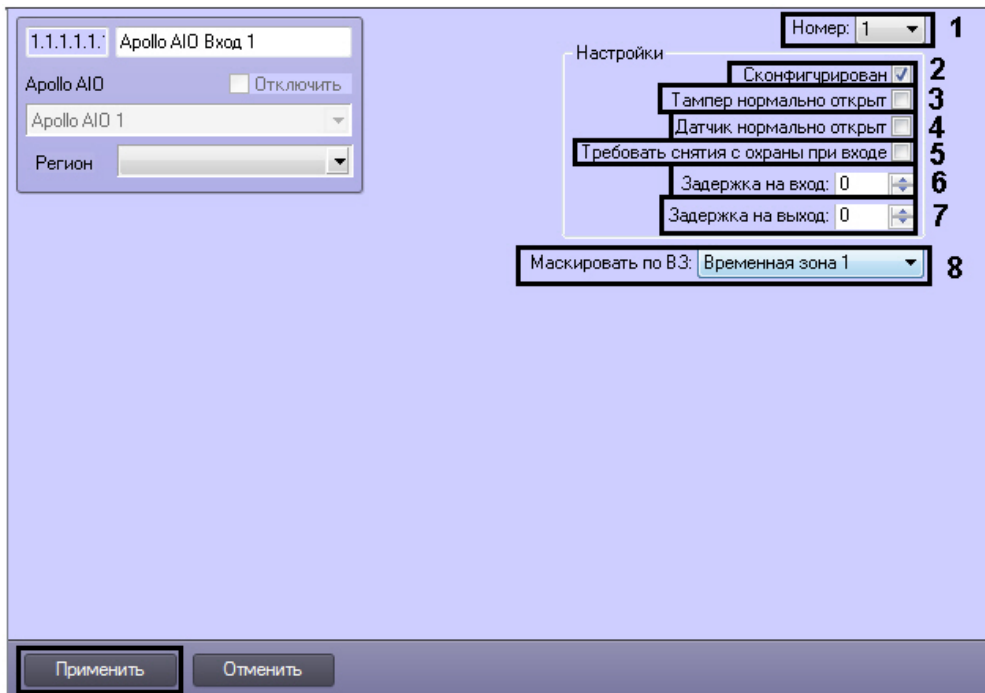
1.1.1.1.1 Apollo AIO Вход 1

Apollo AIO

Отключить

Apollo AIO 1

Регион

Номер: 1

1

Настройки

Сконфигурирован

2

Тампер нормально открыт

3

Датчик нормально открыт

4

Требовать снятия с охраны при входе

5

Задержка на вход: 0

6

Задержка на выход: 0

7

Маскировать по ВЗ: Временная зона 1

8

Применить

Отменить